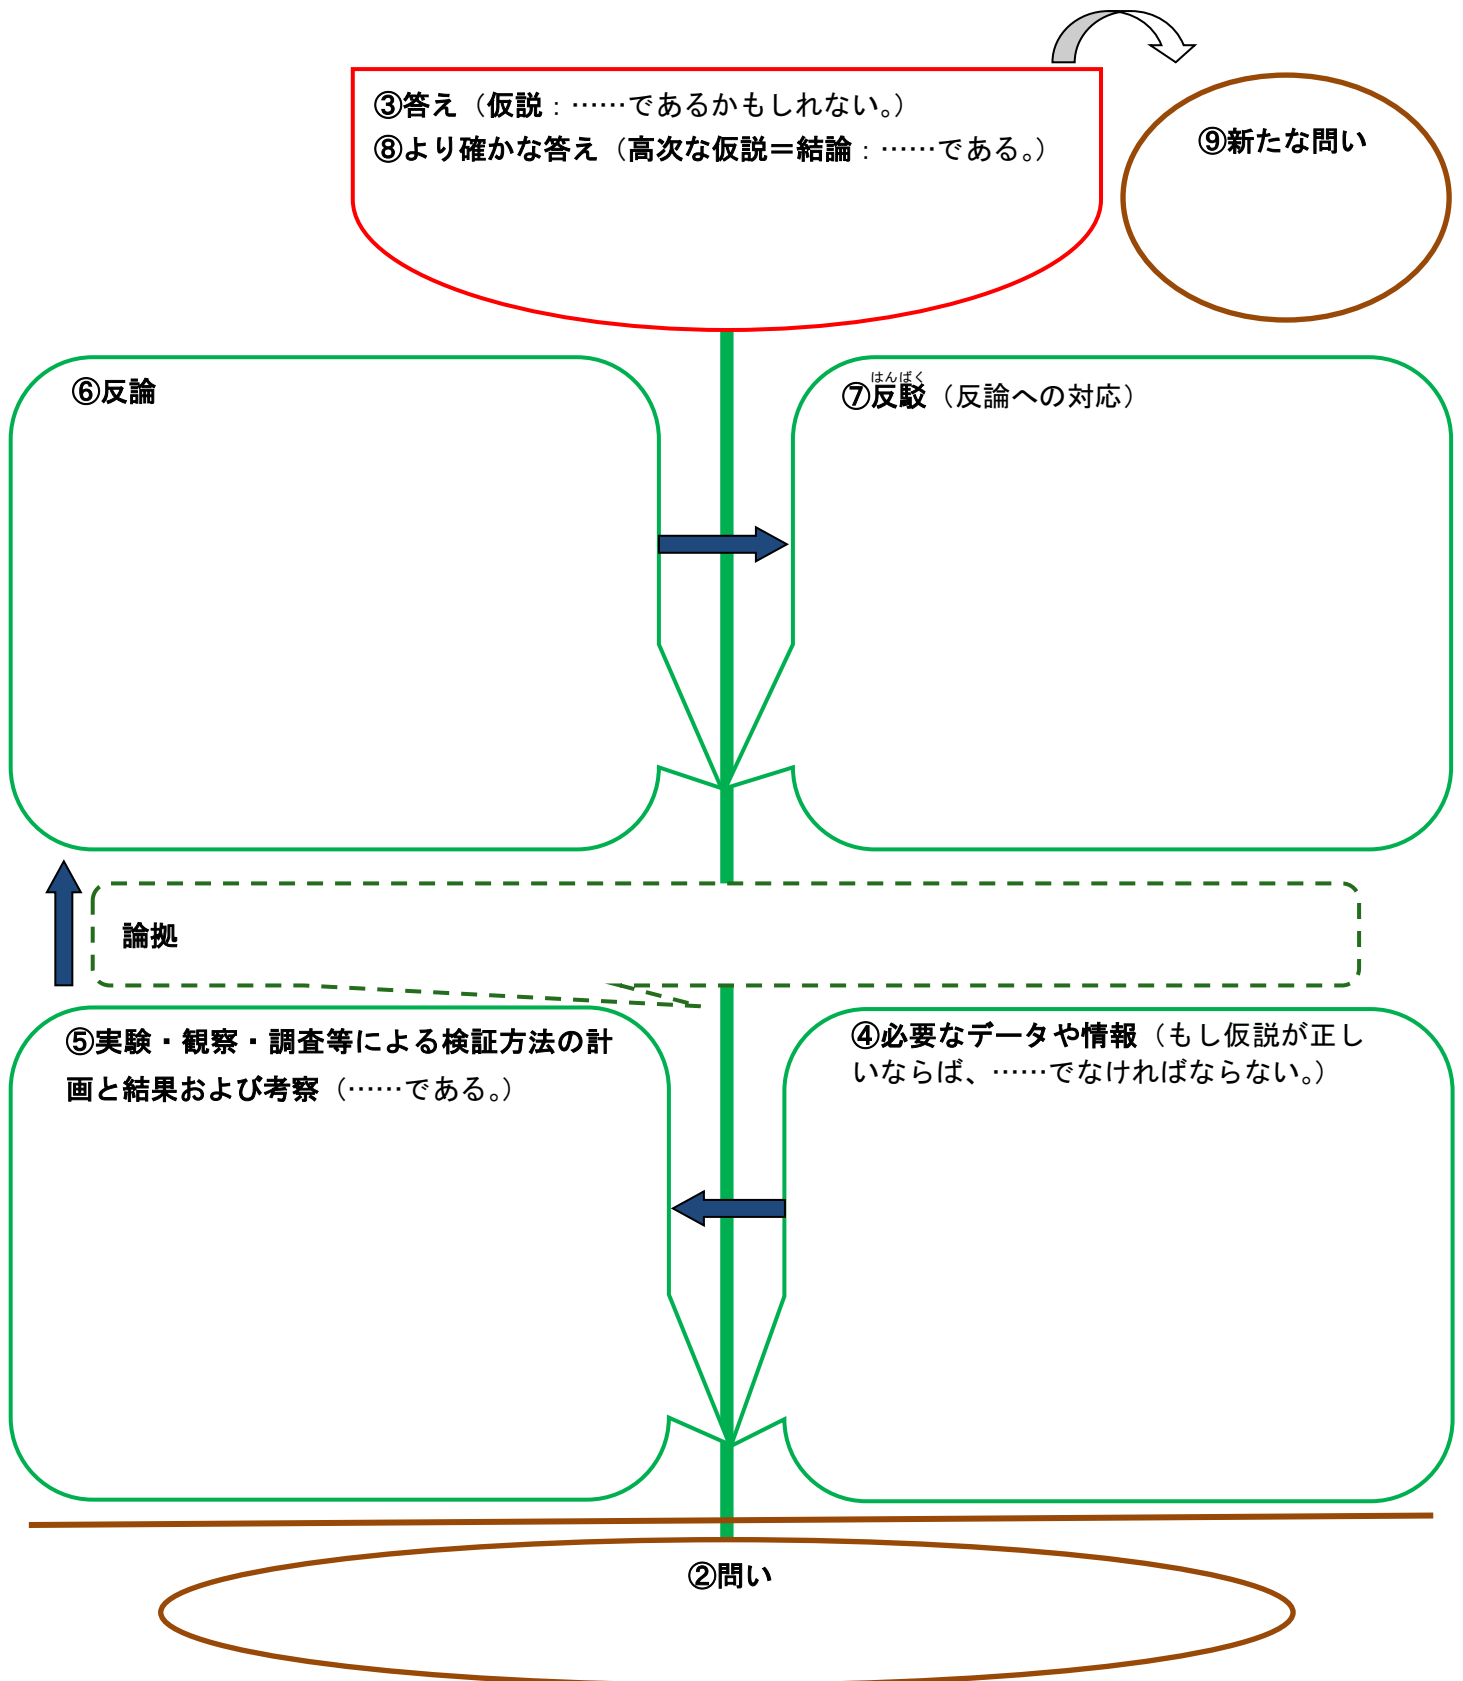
③答え（仮説：……であるかもしれない。）
⑧より確かな答え（高次な仮説＝結論：……である。）

⑨新たな問い

⑥反論

はんばく
⑦反駁（反論への対応）

論拠

⑤実験・観察・調査等による検証方法の計画と結果および考察（……である。）

④必要なデータや情報（もし仮説が正しいならば、……でなければならない。）

②問い